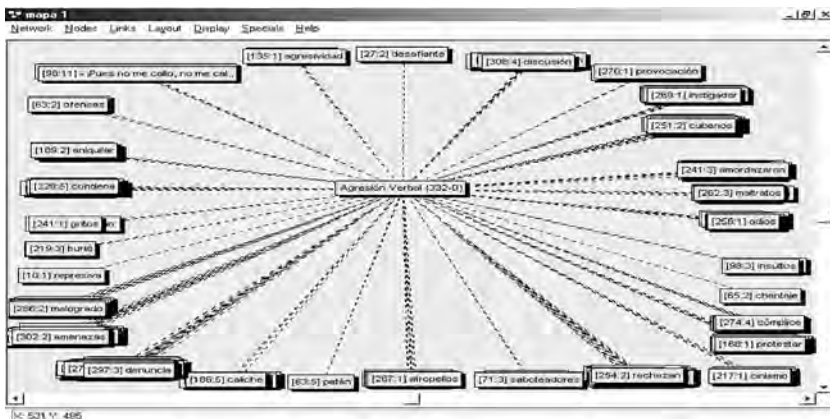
mapa 1
Network Nodes Links Layout Display Specials Help

[135:1] agresividad
[27:2] desafiante
[308:4] discusión
[98:11] «¡Pues no me callo, no me cal...
[276:1] provocación
[63:2] ofensas
[269:1] instigador
[251:2] cubanos
[169:2] aniquilar
[241:3] amordazaron
Agresión Verbal {332-0}
[228:5] condena
[262:3] maltratos
[258:1] odios
[241:1] gritos
[219:3] burla
[10:1] represiva
[98:3] insultos
[286:2] malogrado
[65:2] chantaje
[302:2] amenazas
[274:4] cómplice
[162:1] protestar
[27] [297:3] denuncia
[186:5] caliche
[63:5] patán
[267:1] atropellos
[71:3] saboteadores
[254:2] rechazan
[217:1] cinismo
X: 521 Y: 485